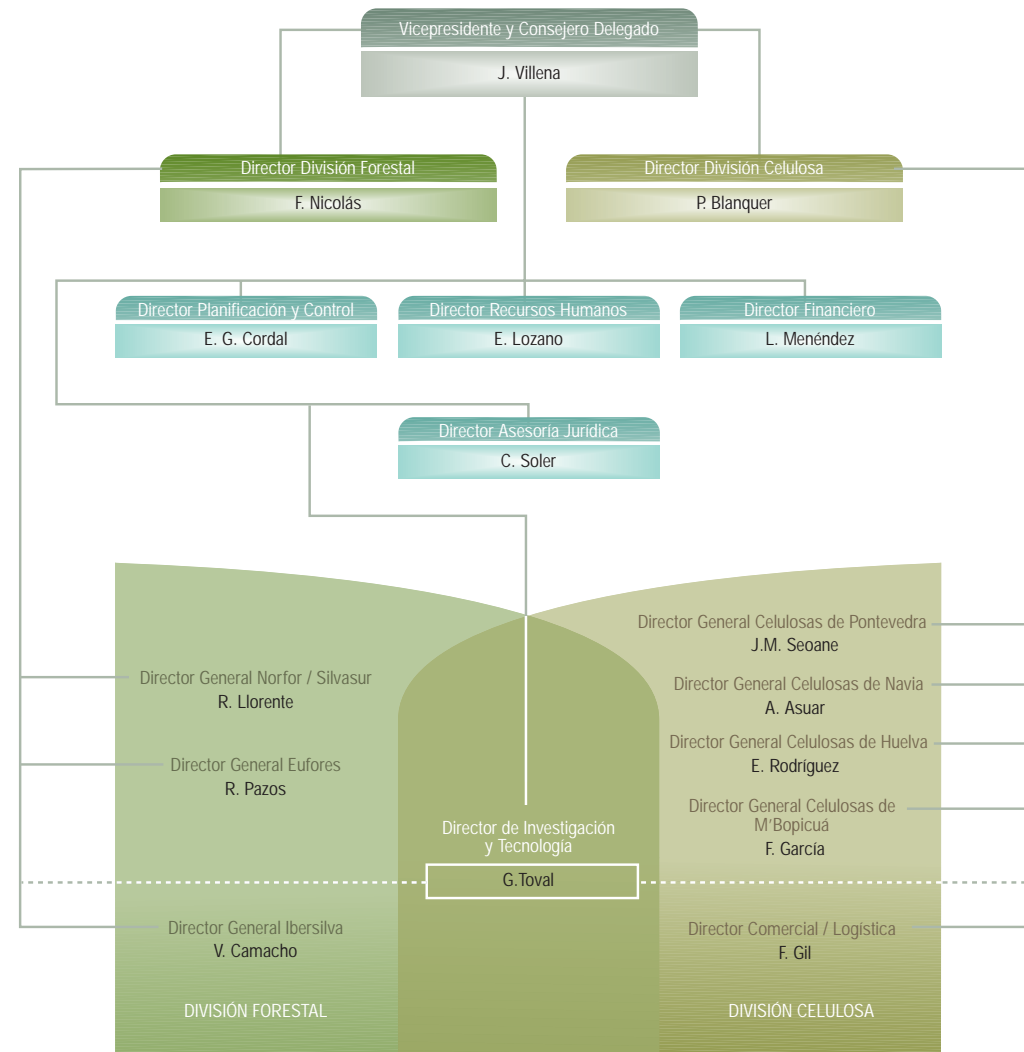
Vicepresidente y Consejero Delegado
J. Villena

Director División Forestal
F. Nicolás

Director División Celulosa
P. Blanquer

Director Planificación y Control
E. G. Cordal

Director Recursos Humanos
E. Lozano

Director Financiero
L. Menéndez

Director Asesoría Jurídica
C. Soler

Director General Norfor / Silvasur
R. Llorente

Director General Eufores
R. Pazos

Director General Ibersilva
V. Camacho

DIVISIÓN FORESTAL

Director de Investigación y Tecnología
G.Toval

Director General Celulosas de Pontevedra
J.M. Seoane

Director General Celulosas de Navia
A. Asuar

Director General Celulosas de Huelva
E. Rodríguez

Director General Celulosas de M'Bopicuá
F. García

Director Comercial / Logística
F. Gil

DIVISIÓN CELULOSA